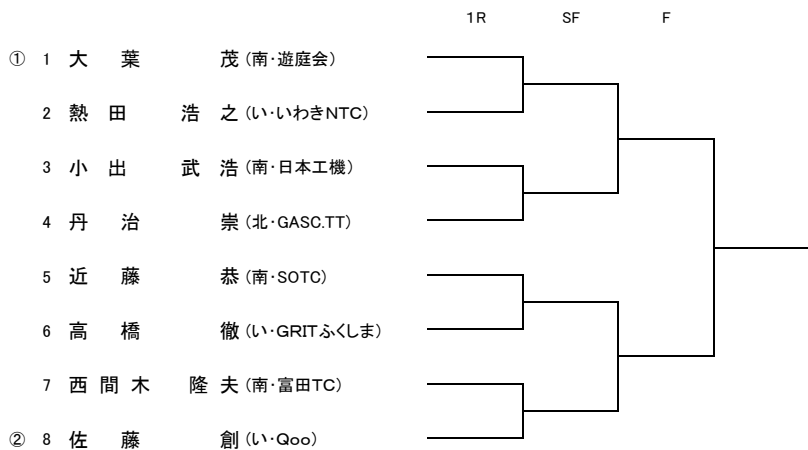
1R SF F

① 1 大 葉 茂 (南・遊庭会)

2 熱 田 浩 之 (い・いわきNTC)

3 小 出 武 浩 (南・日本工機)

4 丹 治 崇 (北・GASC.TT)

5 近 藤 恭 (南・SOTC)

6 高 橋 徹 (い・GRITふくしま)

7 西 間 木 隆 夫 (南・富田TC)

② 8 佐 藤 創 (い・Qoo)